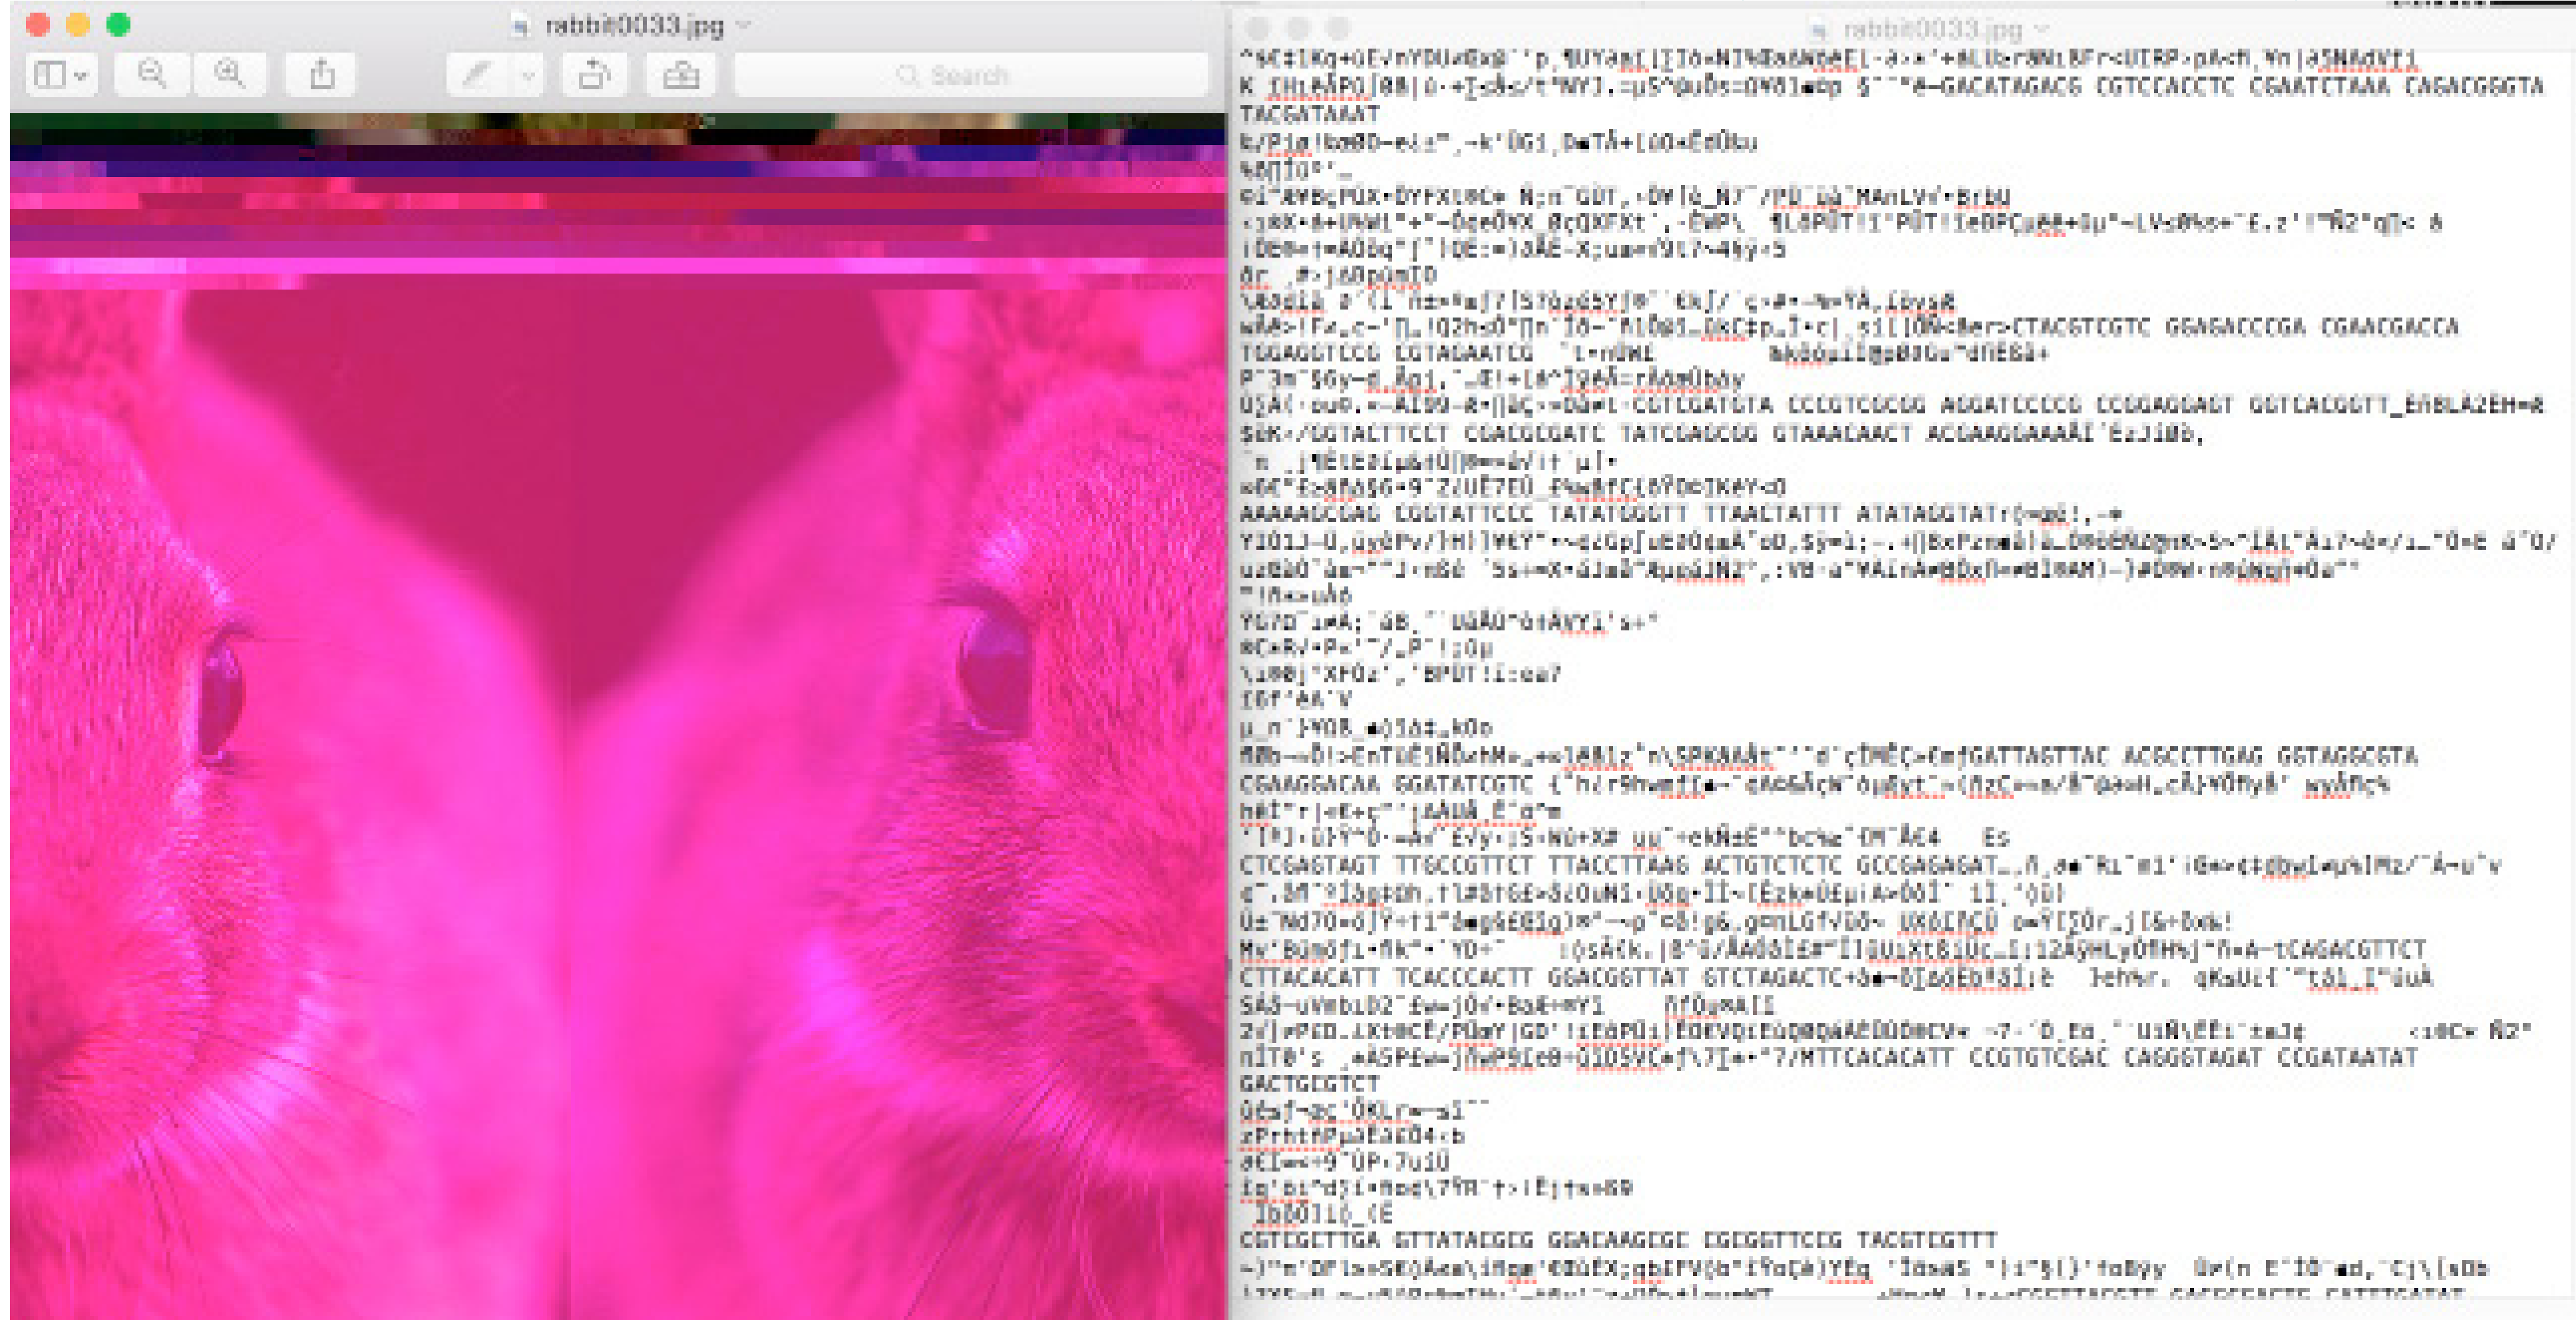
rabbit0033.jpg

Search

rabbit0033.jpg

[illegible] GACATAGACG CGTCCACCTC CGAATCTAAA CAGACGGGTA TACGATAAAT

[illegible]

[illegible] CTACGTCGTC GGAGACCCGA CGAACGACCA TGGAGGTCCG CGTAGAATCG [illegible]

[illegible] CGTCGATGTA CCCGTCGCGG AGGATCCCCG CCGGAGGAGT GGTCACGGTT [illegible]

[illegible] GGTACTTCCT CGACGCGATC TATCGAGCGG GTAAACAACT ACGAAGGAAA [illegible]

AAAAAGCGAG CGGTATTCCC TATATGGGTT TTAACTATTT ATATAGGTAT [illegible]

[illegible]

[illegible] GATTAGTTAC ACGCCTTGAG GGTAGGCGTA CGAAGGACAA GGATATCGTC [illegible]

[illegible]

CTCGAGTAGT TTGCCGTTCT TTACCTTAAG ACTGTCTCTC GCCGAGAGAT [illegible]

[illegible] TCAGACGTTCT CTTACACATT TCACCCACTT GGACGGTTAT GTCTAGACTC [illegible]

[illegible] TTCACACATT CCGTGTCGAC CAGGGTAGAT CCGATAATAT GACTGCGTCT

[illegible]

CGTCGCTTGA GTTATACGCG GGACAAGCGC CGCGGTTCCG TACGTCGTTT

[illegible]